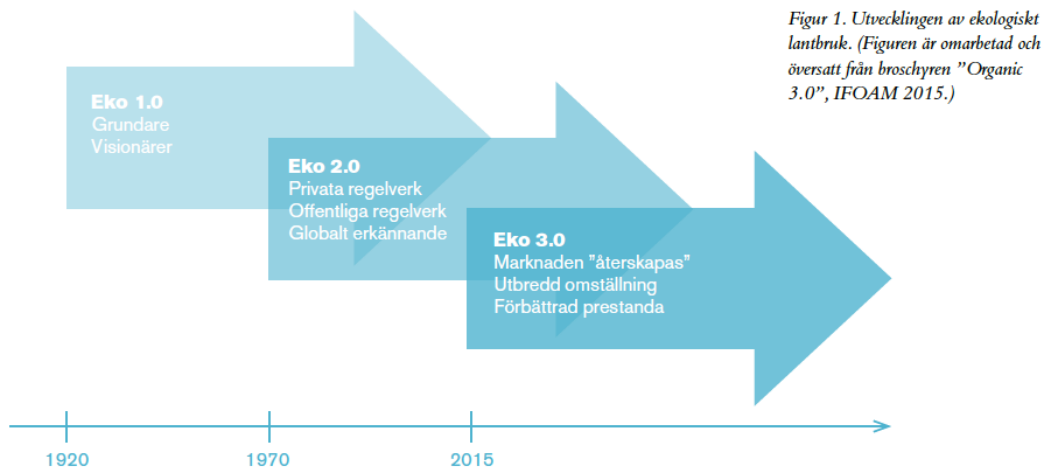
Eko 1.0
Grundare
Visionärer

Eko 2.0
Privata regelverk
Offentliga regelverk
Globalt erkännande

Eko 3.0
Marknaden "återskapas"
Utbredd omställning
Förbättrad prestanda

1920
1970
2015

Figur 1. Utvecklingen av ekologiskt lantbruk. (Figuren är omarbetad och översatt från broschyren "Organic 3.0", IFOAM 2015.)